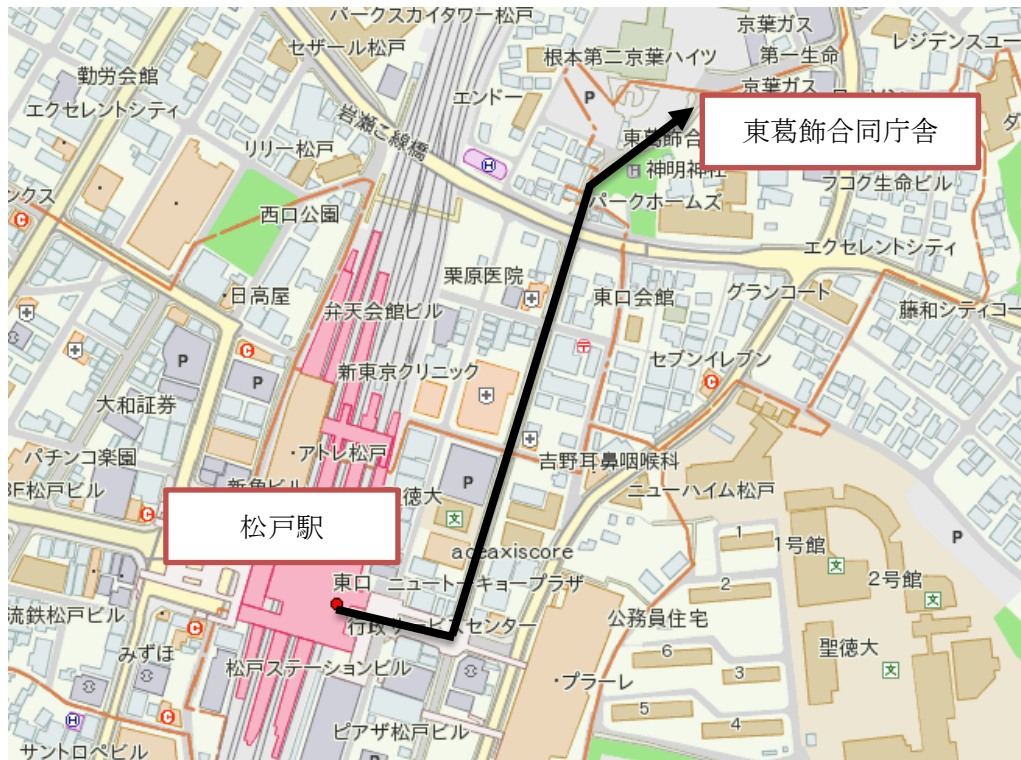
パークスカイタワー松戸
セザール松戸
京葉ガス
第一生命
レジデンスユー
勤労会館
根本第二京葉ハイツ
京葉ガス
エクセレントシティ
エンドー
P
岩瀬こ線橋
東葛飾合同庁舎
リリー松戸
東葛飾合
神明神社
ンクス
パークホームズ
フコク生命ビル
西口公園
エクセレントシティ
栗原医院
日高屋
東口会館
グランコート
藤和シティコー
弁天会館ビル
P
P
新東京クリニック
セブンイレブン
P
大和証券
・アトレ松戸
パチンコ楽園
吉野耳鼻咽喉科
3F松戸ビル
新角ビル
徳大
P
ニューハイム松戸
松戸駅
文
1
1号館
aceaxiscore
文
東口
ニュートーキョープラザ
2
2号館
流鉄松戸ビル
行政サービスセンター
公務員住宅
文
P
みずほ
6
聖徳大
松戸ステーションビル
3
文
・プラーレ
5
4
サントロペビル
ピアザ松戸ビル